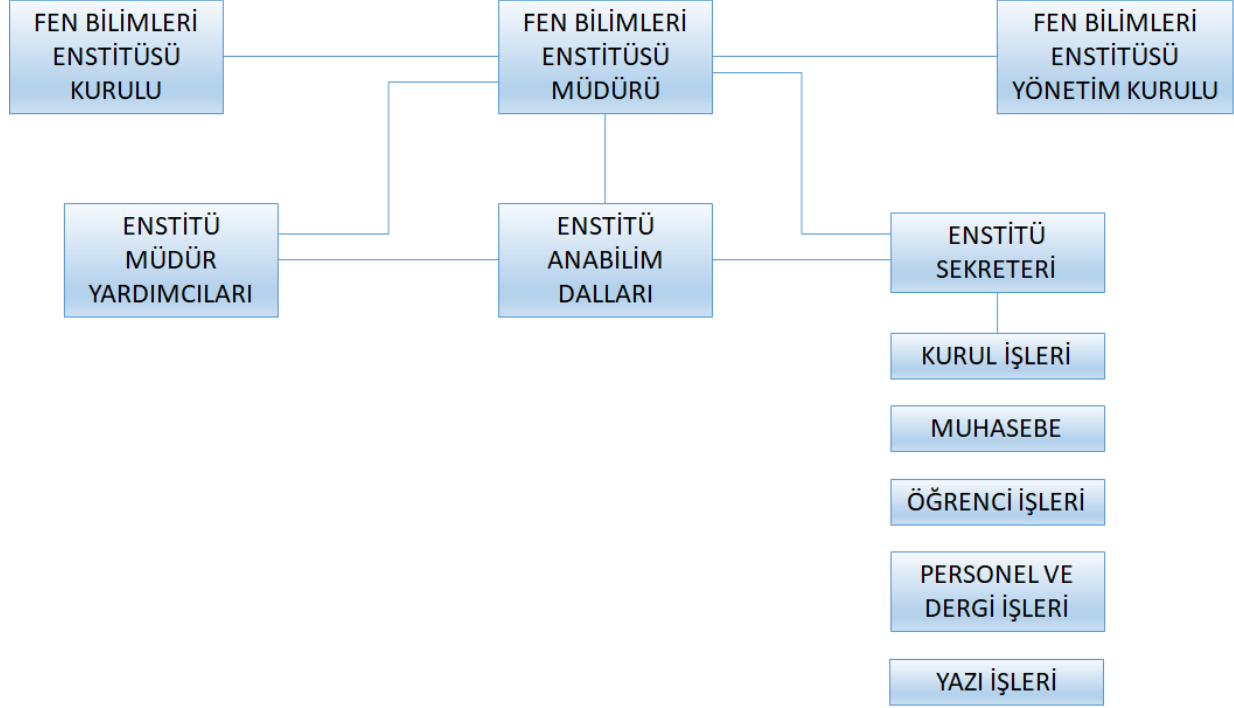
FEN BİLİMLERİ ENSTİTÜSÜ KURULU

FEN BİLİMLERİ ENSTİTÜSÜ MÜDÜRÜ

FEN BİLİMLERİ ENSTİTÜSÜ YÖNETİM KURULU

ENSTİTÜ MÜDÜR YARDIMCILARI

ENSTİTÜ ANABİLİM DALLARI

ENSTİTÜ SEKRETERİ

KURUL İŞLERİ

MUHASEBE

ÖĞRENCİ İŞLERİ

PERSONEL VE DERGİ İŞLERİ

YAZI İŞLERİ